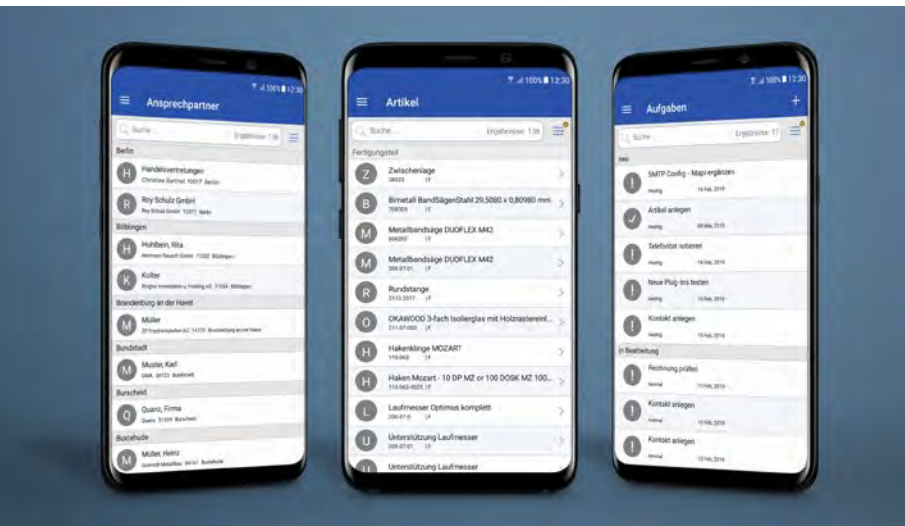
100% 12:30
Ansprechpartner
Suche...
Ergebnisse: 136
Berlin
H Handelsvertretungen
Christine Bartner 10017 Berlin
R Roy Schulz GmbH
Roy Schulz GmbH 12372 Berlin
Böblingen
H Hohlbein, Rita
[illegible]
K Kolter
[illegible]
Brandenburg an der Havel
M Müller
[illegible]
Bundstadt
M Muster, Karl
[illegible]
Burscheid
Q Quanz, Firma
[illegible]
Buxtehude
M Müller, Heinz
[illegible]

100% 12:30
Artikel
Suche...
Ergebnisse: 136
Fertigungsteil
Z Zwischenlage
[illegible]
B Bimetall BandSägenStahl 29,5080 x 0,80980 mm
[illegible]
M Metallbandsäge DUOFLEX M42
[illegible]
M Metallbandsäge DUOFLEX M42
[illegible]
R Rundstange
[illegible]
O OKAWOOD 3-fach Isolierglas mit Holzrastereinl...
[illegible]
H Hakenklinge MOZART
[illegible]
H Haken Mozart - 10 DP MZ or 100 DOSK MZ 100...
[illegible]
L Laufmesser Optimus komplett
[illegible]
U Unterstützung Laufmesser
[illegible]
Unterstützung Laufmesser

100% 12:30
Aufgaben
+
Suche...
Ergebnisse: 17
Neu
SMTP Config - Mapi ergänzen
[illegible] 14.Feb. 2019
Artikel anlegen
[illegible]
Telefonliste notieren
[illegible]
Neue Plug-Ins testen
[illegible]
Kontakt anlegen
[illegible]
In Bearbeitung
Rechnung prüfen
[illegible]
Kontakt anlegen
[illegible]
Kontakt anlegen
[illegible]